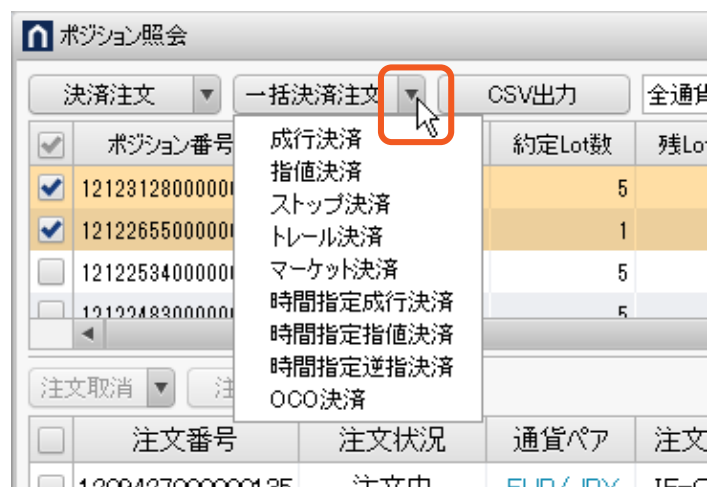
ポジション照会

決済注文 ▼ 一括決済注文 ▼ CSV出力 全通貨

| | ポジション番号 | | 約定Lot数 | 残Lot |
|---|---|---|---|---|
| ✔ | 1212312800000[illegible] | | 5 | |
| ✔ | 1212265500000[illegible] | | 1 | |
| | 1212253400000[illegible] | | 5 | |
| | 1212248300000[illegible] | | 5 | |

成行決済
指値決済
ストップ決済
トレール決済
マーケット決済
時間指定成行決済
時間指定指値決済
時間指定逆指決済
OCO決済

注文取消 ▼ 注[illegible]

| | 注文番号 | 注文状況 | 通貨ペア | 注文 |
|---|---|---|---|---|
| | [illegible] | 注文中 | EUR/JPY | IF-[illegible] |